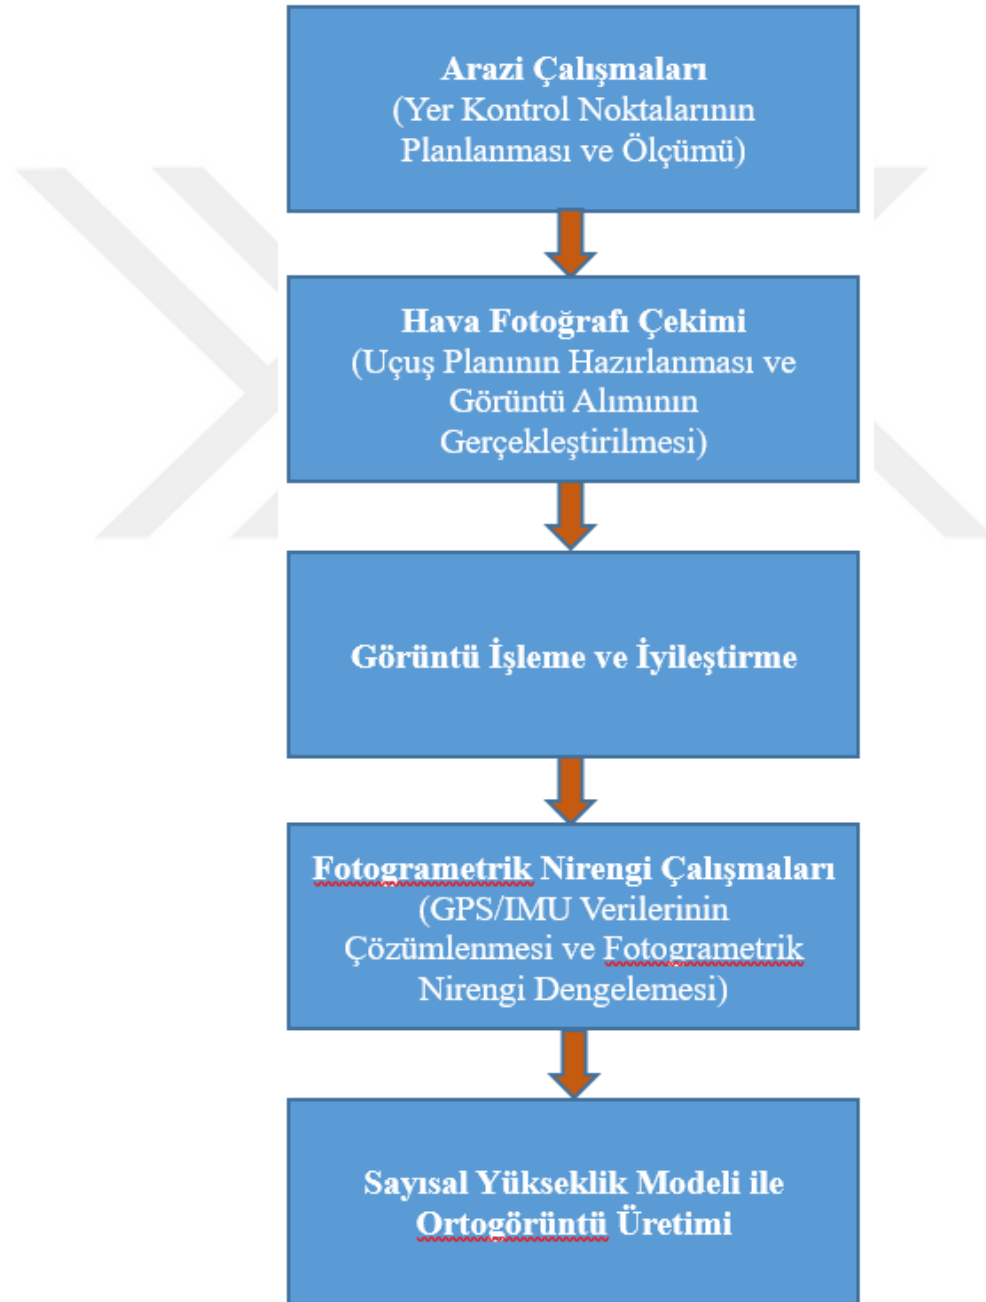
Arazi Çalışmaları
(Yer Kontrol Noktalarının Planlanması ve Ölçümü)

Hava Fotoğrafı Çekimi
(Uçuş Planının Hazırlanması ve Görüntü Alımının Gerçekleştirilmesi)

Görüntü İşleme ve İyileştirme

Fotogrametrik Nirengi Çalışmaları
(GPS/IMU Verilerinin Çözümlenmesi ve Fotogrametrik Nirengi Dengelemesi)

Sayısal Yükseklik Modeli ile Ortogörüntü Üretimi